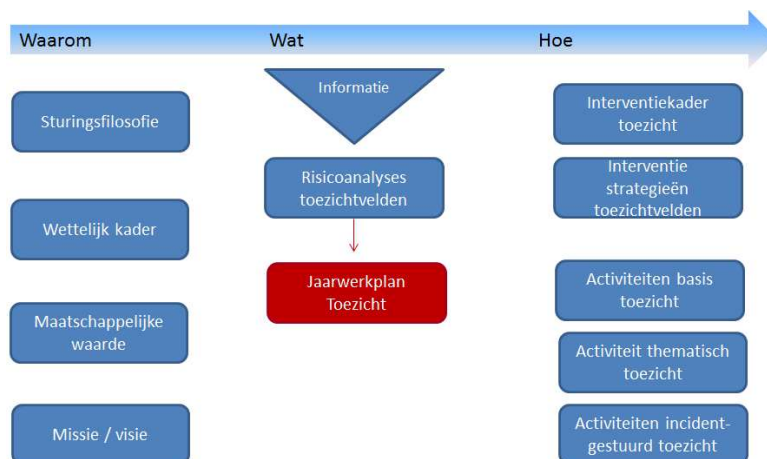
Waarom

Wat

Hoe

Sturingsfilosofie

Wettelijk kader

Maatschappelijke waarde

Missie / visie

Informatie

Risicoanalyses toezichtvelden

Jaarwerkplan Toezicht

Interventiekader toezicht

Interventie strategieën toezichtvelden

Activiteiten basis toezicht

Activiteit thematisch toezicht

Activiteiten incident-gestuurd toezicht